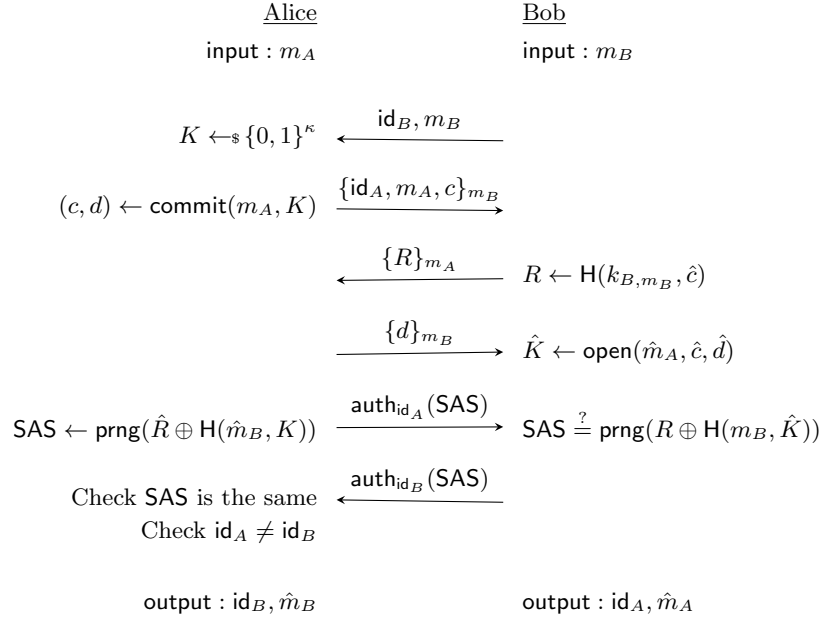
Alice

input : $m_A$

Bob

input : $m_B$

$K \leftarrow_\$ \{0,1\}^\kappa$

$\mathsf{id}_B, m_B$

$(c, d) \leftarrow \mathsf{commit}(m_A, K)$

$\{\mathsf{id}_A, m_A, c\}_{m_B}$

$\{R\}_{m_A}$

$R \leftarrow \mathsf{H}(k_{B,m_B}, \hat{c})$

$\{d\}_{m_B}$

$\hat{K} \leftarrow \mathsf{open}(\hat{m}_A, \hat{c}, \hat{d})$

$\mathsf{SAS} \leftarrow \mathsf{prng}(\hat{R} \oplus \mathsf{H}(\hat{m}_B, K))$

$\mathsf{auth}_{\mathsf{id}_A}(\mathsf{SAS})$

$\mathsf{SAS} \stackrel{?}{=} \mathsf{prng}(R \oplus \mathsf{H}(m_B, \hat{K}))$

$\mathsf{auth}_{\mathsf{id}_B}(\mathsf{SAS})$

Check $\mathsf{SAS}$ is the same

Check $\mathsf{id}_A \neq \mathsf{id}_B$

output : $\mathsf{id}_B, \hat{m}_B$

output : $\mathsf{id}_A, \hat{m}_A$